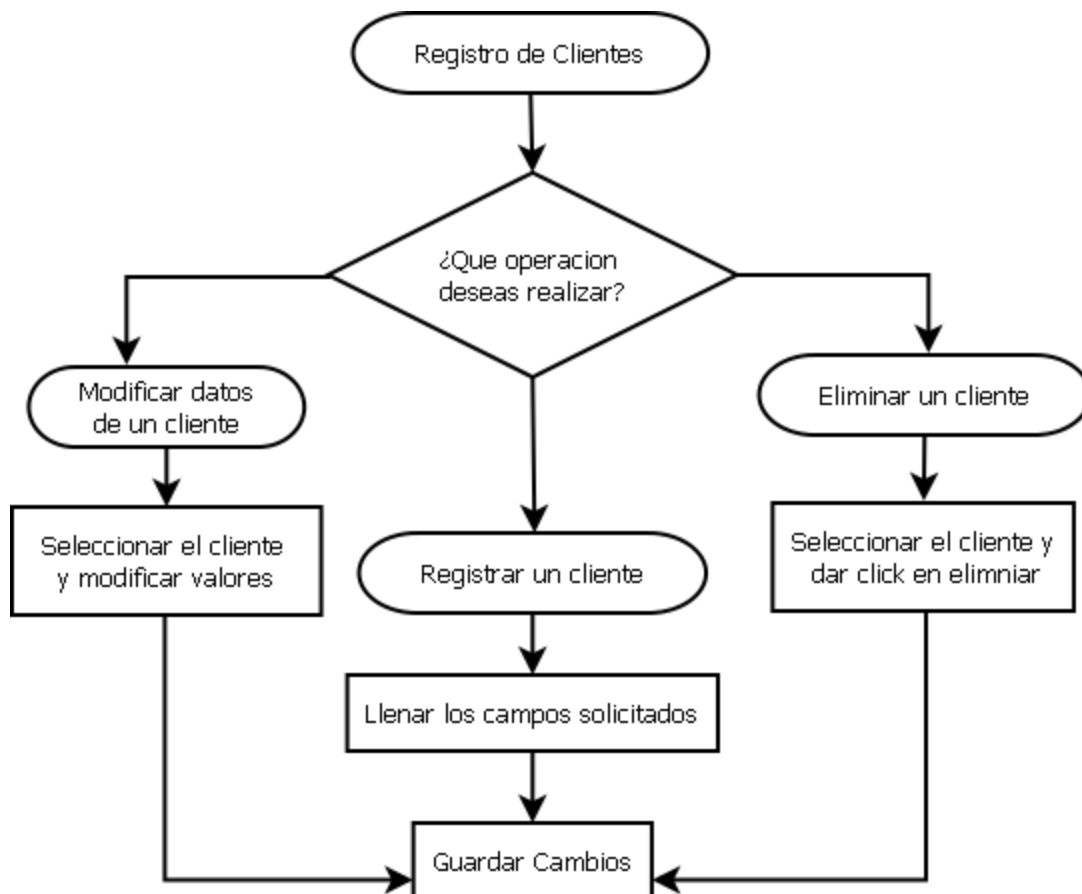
Registro de Clientes

¿Que operacion deseas realizar?

Modificar datos de un cliente

Seleccionar el cliente y modificar valores

Registrar un cliente

Llenar los campos solicitados

Eliminar un cliente

Seleccionar el cliente y dar click en elimniar

Guardar Cambios